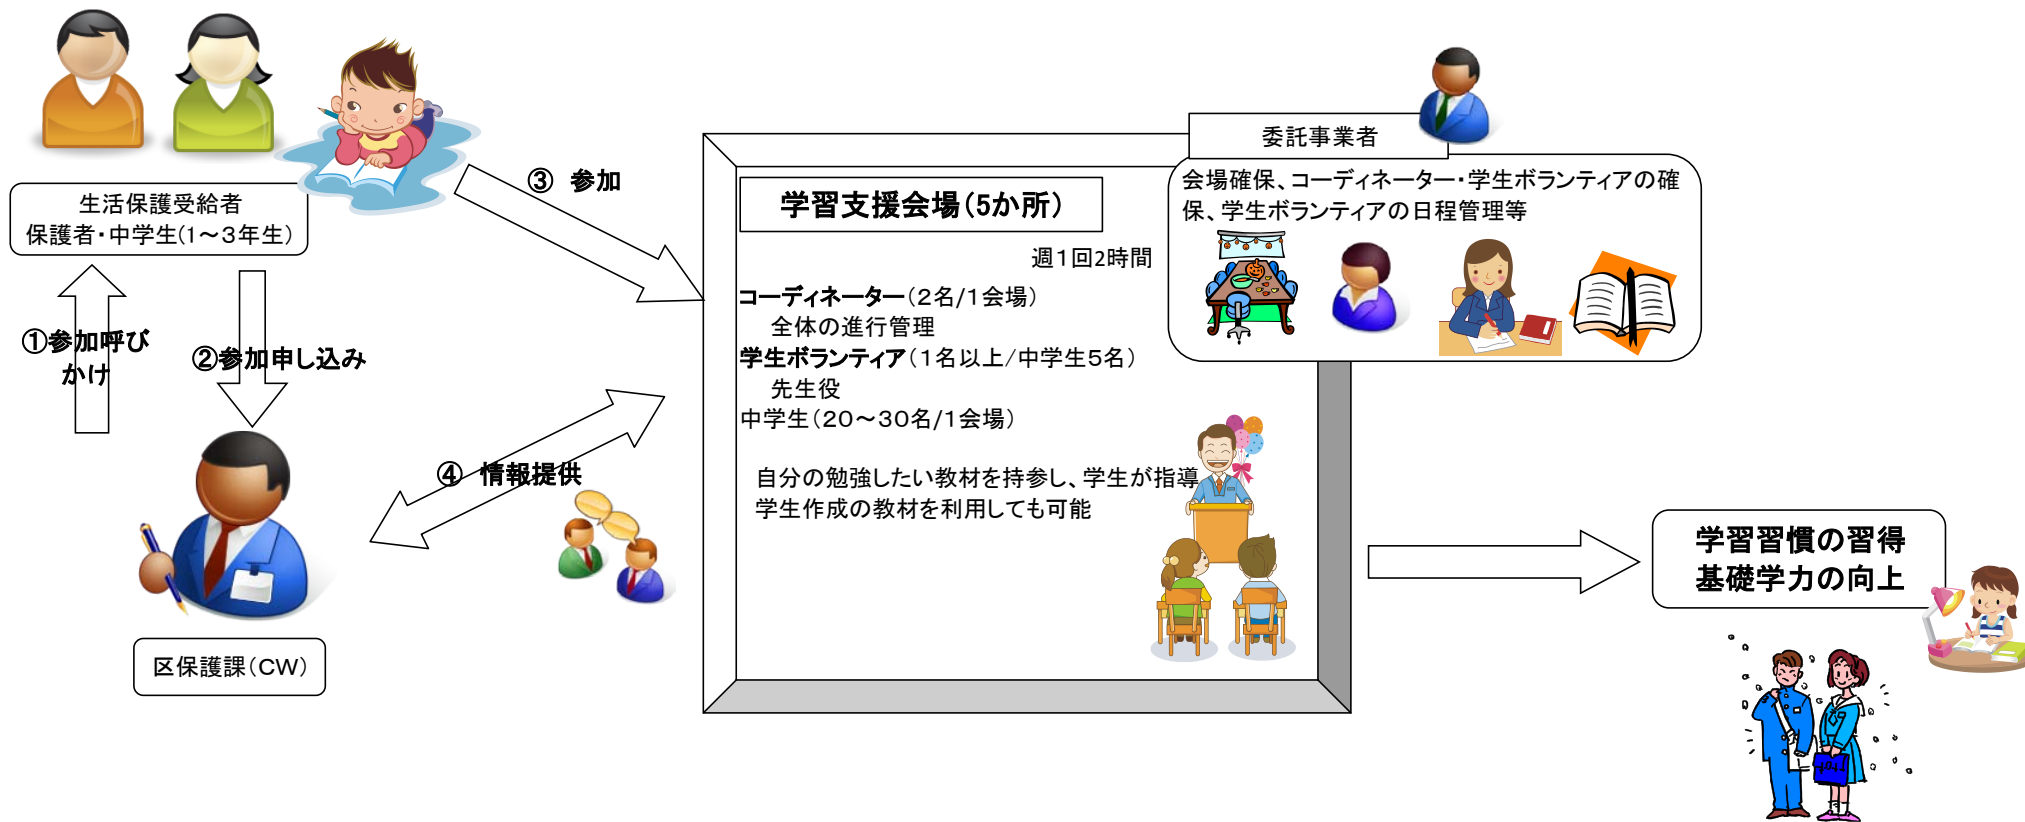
生活保護受給者
保護者・中学生(1～3年生)

①参加呼びかけ

②参加申し込み

③ 参加

④ 情報提供

区保護課(CW)

学習支援会場(5か所)

週1回2時間

コーディネーター(2名/1会場)
全体の進行管理
学生ボランティア(1名以上/中学生5名)
先生役
中学生(20～30名/1会場)

自分の勉強したい教材を持参し、学生が指導
学生作成の教材を利用しても可能

委託事業者

会場確保、コーディネーター・学生ボランティアの確保、学生ボランティアの日程管理等

学習習慣の習得
基礎学力の向上